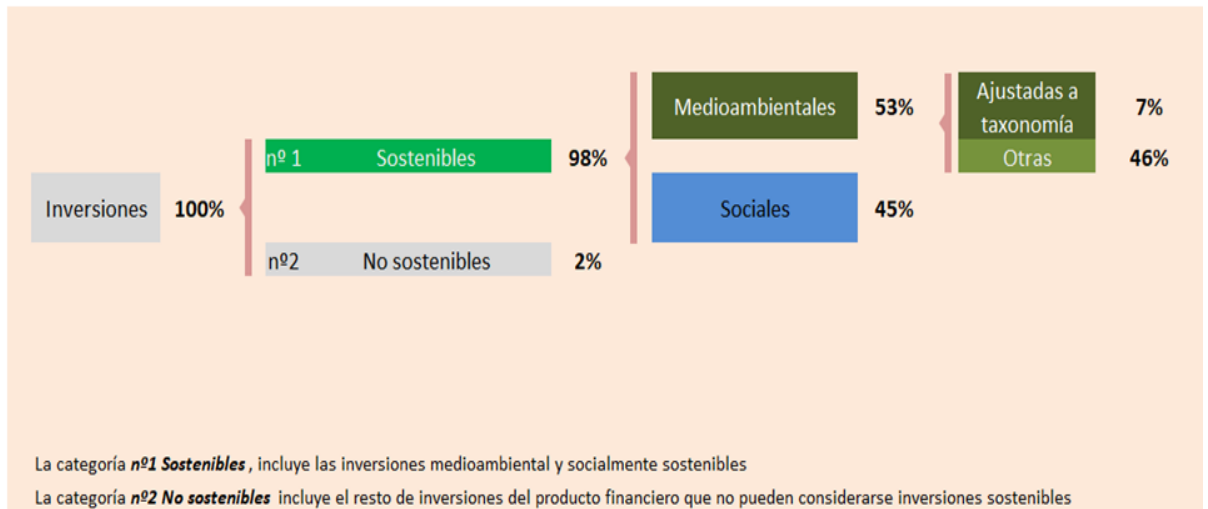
Inversiones 100%

nº 1 Sostenibles 98%

nº2 No sostenibles 2%

Medioambientales 53%

Sociales 45%

Ajustadas a taxonomía 7%

Otras 46%

La categoría ***nº1 Sostenibles***, incluye las inversiones medioambiental y socialmente sostenibles

La categoría ***nº2 No sostenibles*** incluye el resto de inversiones del producto financiero que no pueden considerarse inversiones sostenibles